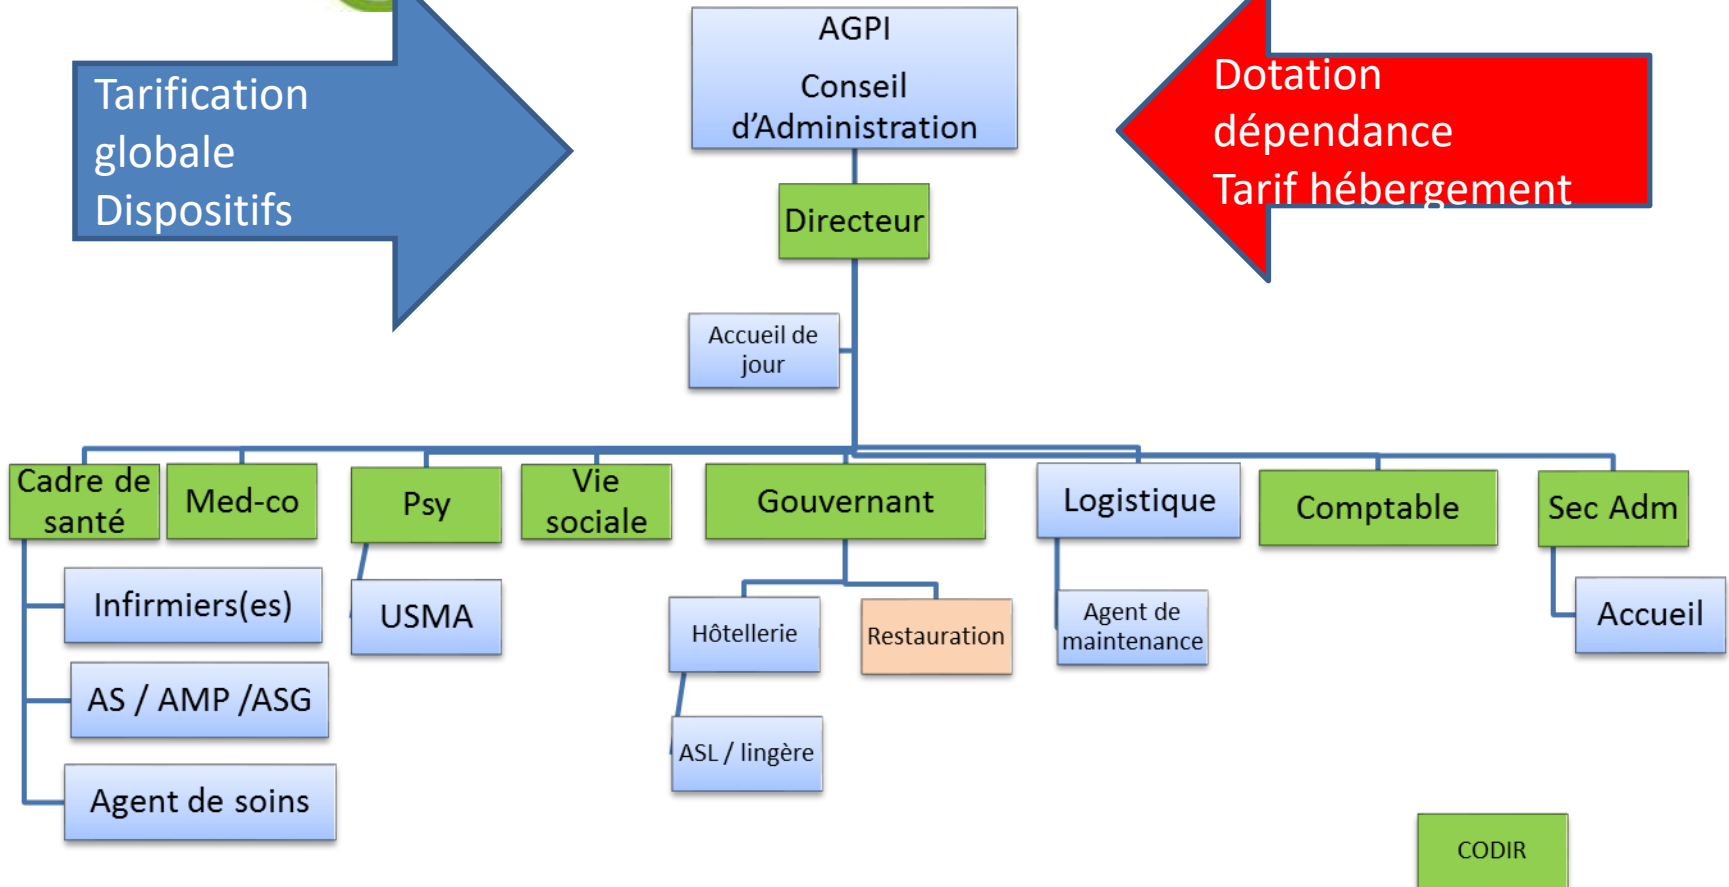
Tarification globale Dispositifs

AGPI

Conseil d'Administration

Dotation dépendance Tarif hébergement

Directeur

Accueil de jour

Cadre de santé

Med-co

Psy

Vie sociale

Gouvernant

Logistique

Comptable

Sec Adm

Infirmiers(es)

AS / AMP /ASG

Agent de soins

USMA

Hôtellerie

Restauration

ASL / lingère

Agent de maintenance

Accueil

CODIR